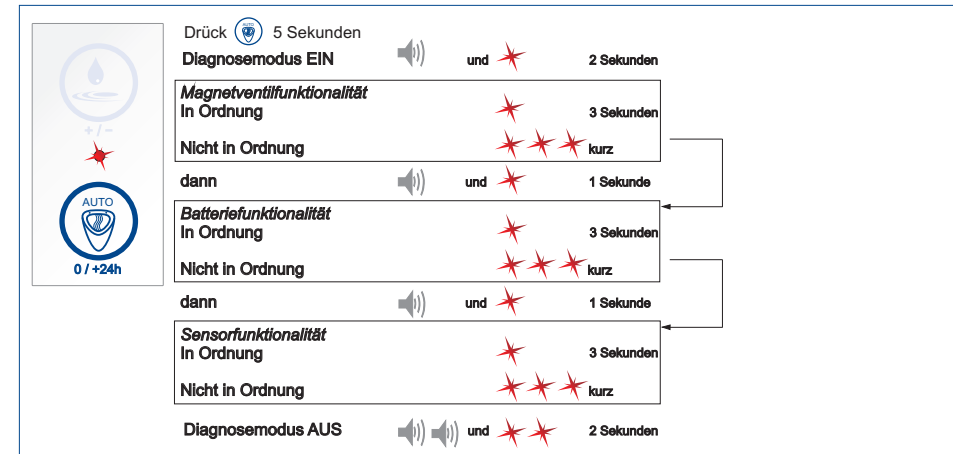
+ / -

AUTO

0 / +24h

Drück AUTO 5 Sekunden

Diagnosemodus EIN und 2 Sekunden

*Magnetventilfunktionalität*
In Ordnung 3 Sekunden
Nicht in Ordnung kurz

dann und 1 Sekunde

*Batteriefunktionalität*
In Ordnung 3 Sekunden
Nicht in Ordnung kurz

dann und 1 Sekunde

*Sensorfunktionalität*
In Ordnung 3 Sekunden
Nicht in Ordnung kurz

Diagnosemodus AUS und 2 Sekunden